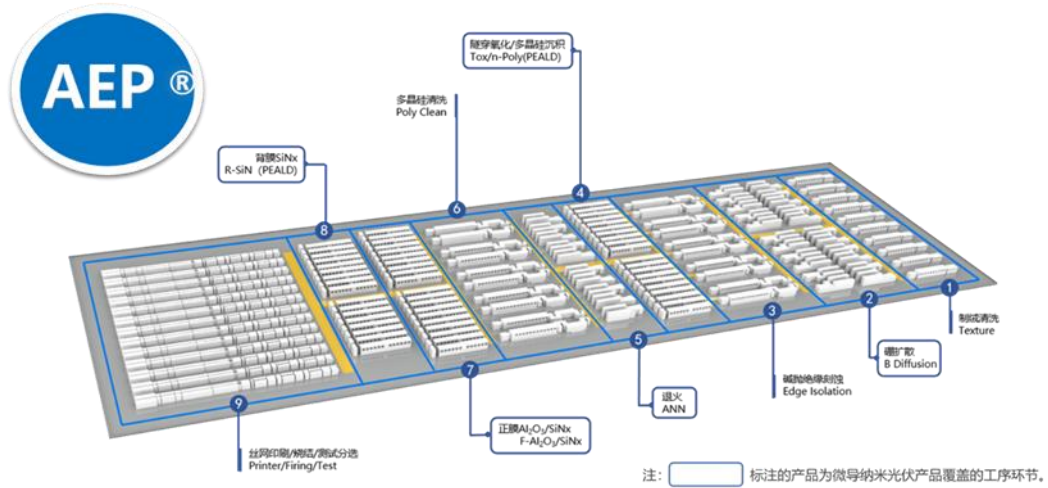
AEP ®

隧穿氧化/多晶硅沉积
Tox/n-Poly(PEALD)

多晶硅清洗
Poly Clean

背膜SiNx
R-SiN (PEALD)

8

6

4

1
制绒清洗
Texture

2
硼扩散
B Diffusion

3
碱抛绝缘刻蚀
Edge Isolation

5
退火
ANN

7
正膜$Al_2O_3$/SiNx
F-$Al_2O_3$/SiNx

9
丝网印刷/烧结/测试分选
Printer/Firing/Test

注： 标注的产品为微导纳米光伏产品覆盖的工序环节。